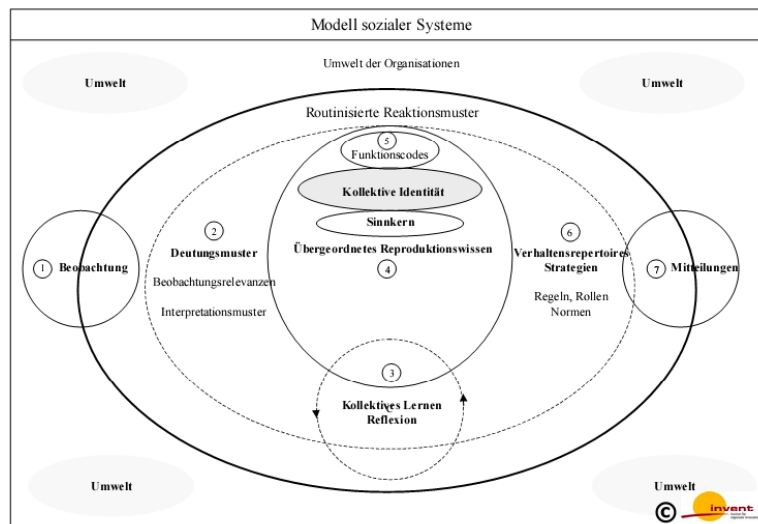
Modell sozialer Systeme

Umwelt der Organisationen

Umwelt

Umwelt

Routinisierte Reaktionsmuster

5
Funktionscodes

Kollektive Identität

Sinnkern

Übergeordnetes Reproduktionswissen
4

1 Beobachtung

2
Deutungsmuster
Beobachtungsrelevanzen
Interpretationsmuster

6
Verhaltensrepertoires
Strategien
Regeln, Rollen
Normen

7 Mitteilungen

3
Kollektives Lernen
Reflexion

Umwelt

Umwelt

©

invent